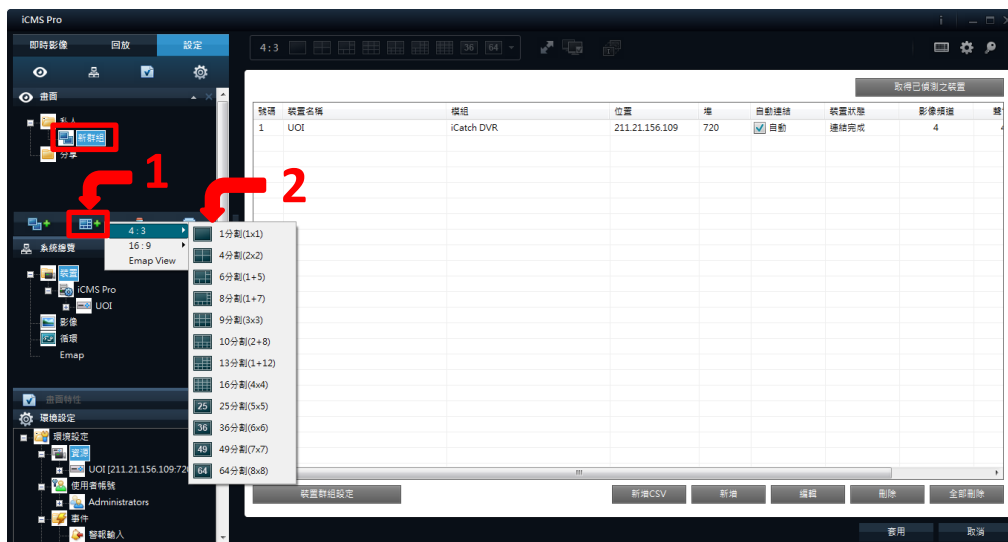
iCMS Pro

即時影像 回放 設定

畫面

私人

新群組

分享

1

2

4:3

16:9

Emap View

1分割(1x1)

4分割(2x2)

6分割(1+5)

8分割(1+7)

9分割(3x3)

10分割(2+8)

13分割(1+12)

16分割(4x4)

25 25分割(5x5)

36 36分割(6x6)

49 49分割(7x7)

64 64分割(8x8)

系統總覽

裝置

iCMS Pro

UOI

影像

循環

Emap

畫面特性

環境設定

環境設定

資源

UOI [211.21.156.109:72

使用者帳號

Administrators

事件

警報輸入

4:3 36 64

取得已偵測之裝置

| 號碼 | 裝置名稱 | 模組 | 位置 | 埠 | 自動連結 | 裝置狀態 | 影像頻道 | 錄 |
|---|---|---|---|---|---|---|---|---|
| 1 | UOI | iCatch DVR | 211.21.156.109 | 720 | 自動 | 連結完成 | 4 | 4 |

裝置群組設定

新增CSV 新增 編輯 刪除 全部刪除

套用 取消